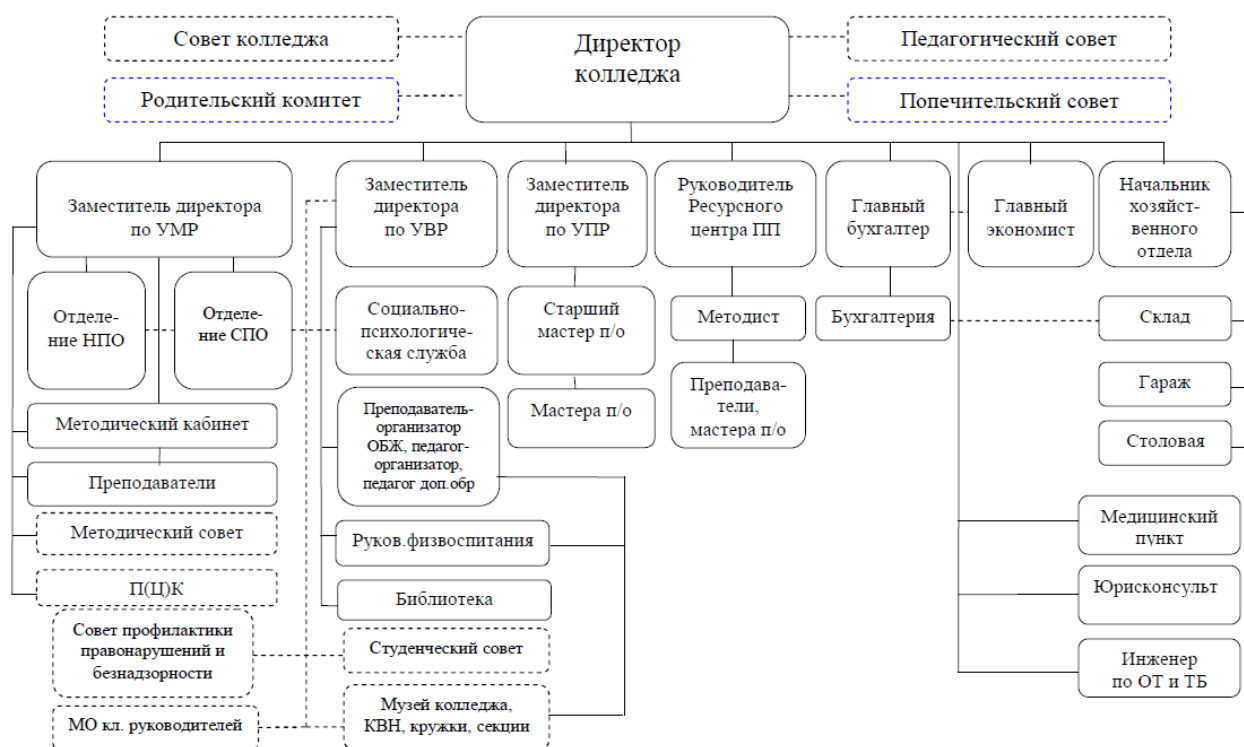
Совет колледжа

Директор колледжа

Педагогический совет

Родительский комитет

Попечительский совет

Заместитель директора по УМР

Заместитель директора по УВР

Заместитель директора по УПР

Руководитель Ресурсного центра ПП

Главный бухгалтер

Главный экономист

Начальник хозяйственного отдела

Отделение НПО

Отделение СПО

Социально-психологическая служба

Старший мастер п/о

Методист

Бухгалтерия

Склад

Гараж

Столовая

Методический кабинет

Преподаватель-организатор ОБЖ, педагог-организатор, педагог доп.обр

Мастера п/о

Преподаватели, мастера п/о

Преподаватели

Методический совет

Руков.физвоспитания

Медицинский пункт

П(Ц)К

Библиотека

Юрисконсульт

Совет профилактики правонарушений и безнадзорности

Студенческий совет

Инженер по ОТ и ТБ

МО кл. руководителей

Музей колледжа, КВН, кружки, секции